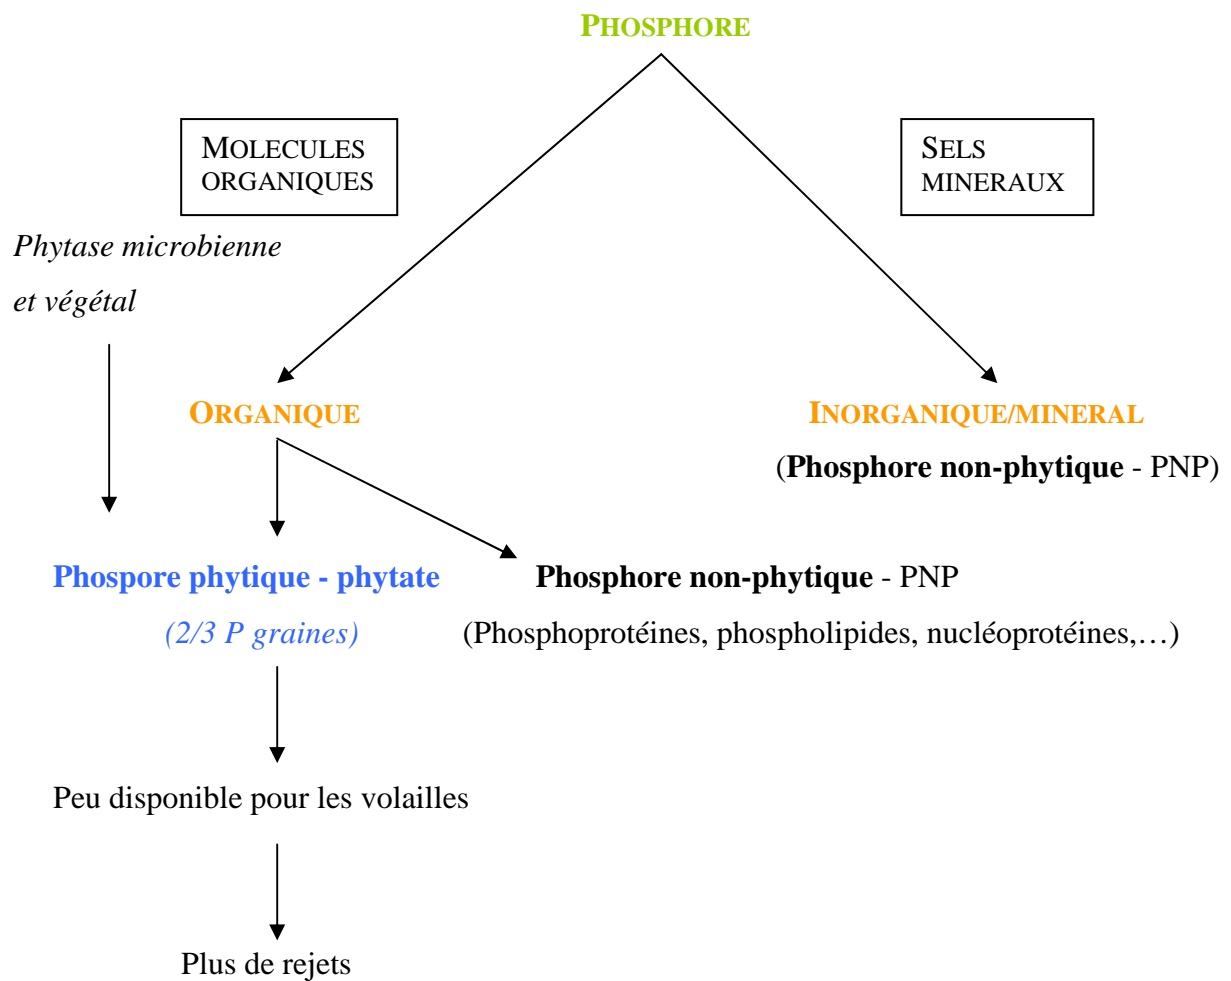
PHOSPHORE

MOLECULES ORGANIQUES

SELS MINERAUX

Phytase microbienne et végétal

ORGANIQUE

INORGANIQUE/MINERAL

(Phosphore non-phytique - PNP)

Phospore phytique - phytate

(2/3 P graines)

Phosphore non-phytique - PNP

(Phosphoprotéines, phospholipides, nucléoprotéines,…)

Peu disponible pour les volailles

Plus de rejets